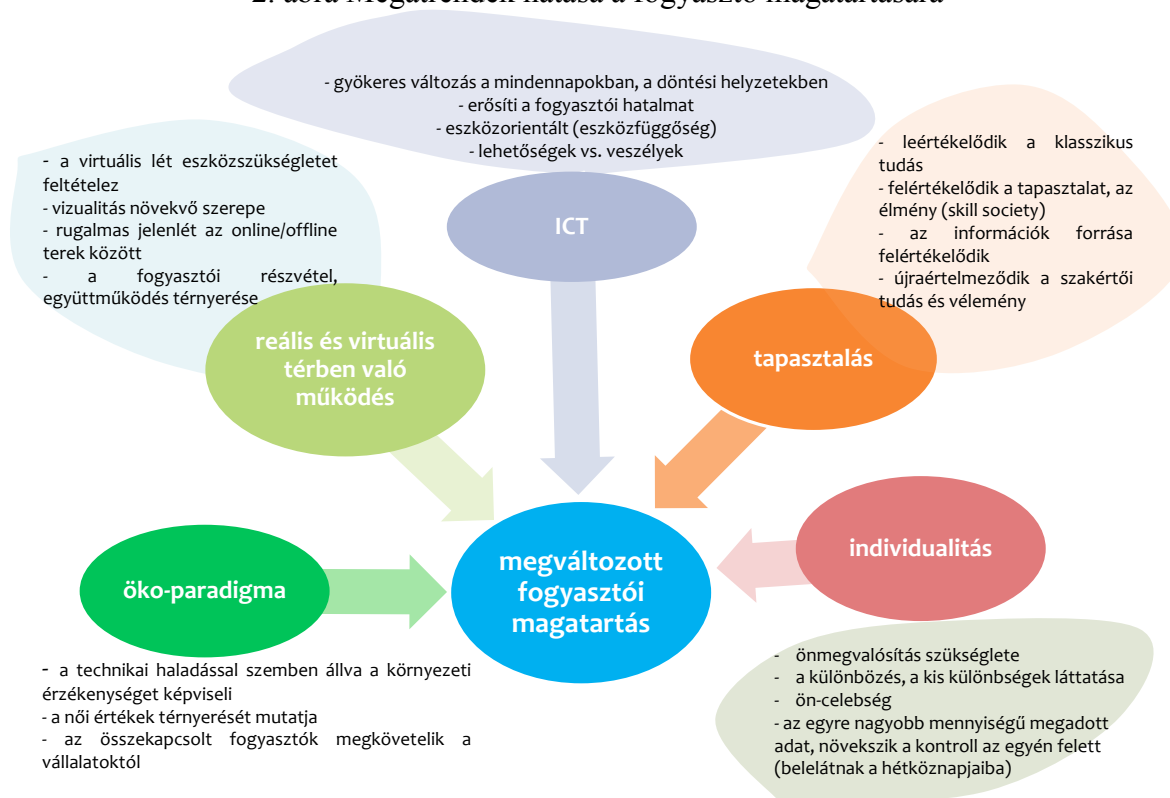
2. ábra Megatrendek hatása a fogyasztó magatartására

- gyökeres változás a mindennapokban, a döntési helyzetekben
- erősíti a fogyasztói hatalmat
- eszközorientált (eszközfüggőség)
- lehetőségek vs. veszélyek

ICT

- a virtuális lét eszközszükségletet feltételez
- vizualitás növekvő szerepe
- rugalmas jelenlét az online/offline terek között
- a fogyasztói részvétel, együttműködés térnyerése

reális és virtuális térben való működés

- leértékelődik a klasszikus tudás
- felértékelődik a tapasztalat, az élmény (skill society)
- az információk forrása felértékelődik
- újraértelmeződik a szakértői tudás és vélemény

tapasztalás

individualitás

öko-paradigma

megváltozott fogyasztói magatartás

- a technikai haladással szemben állva a környezeti érzékenységet képviseli
- a női értékek térnyerését mutatja
- az összekapcsolt fogyasztók megkövetelik a vállalatoktól

- önmegvalósítás szükséglete
- a különbözés, a kis különbségek láttatása
- ön-celebség
- az egyre nagyobb mennyiségű megadott adat, növekszik a kontroll az egyén felett (belelátnak a hétköznapjaiba)